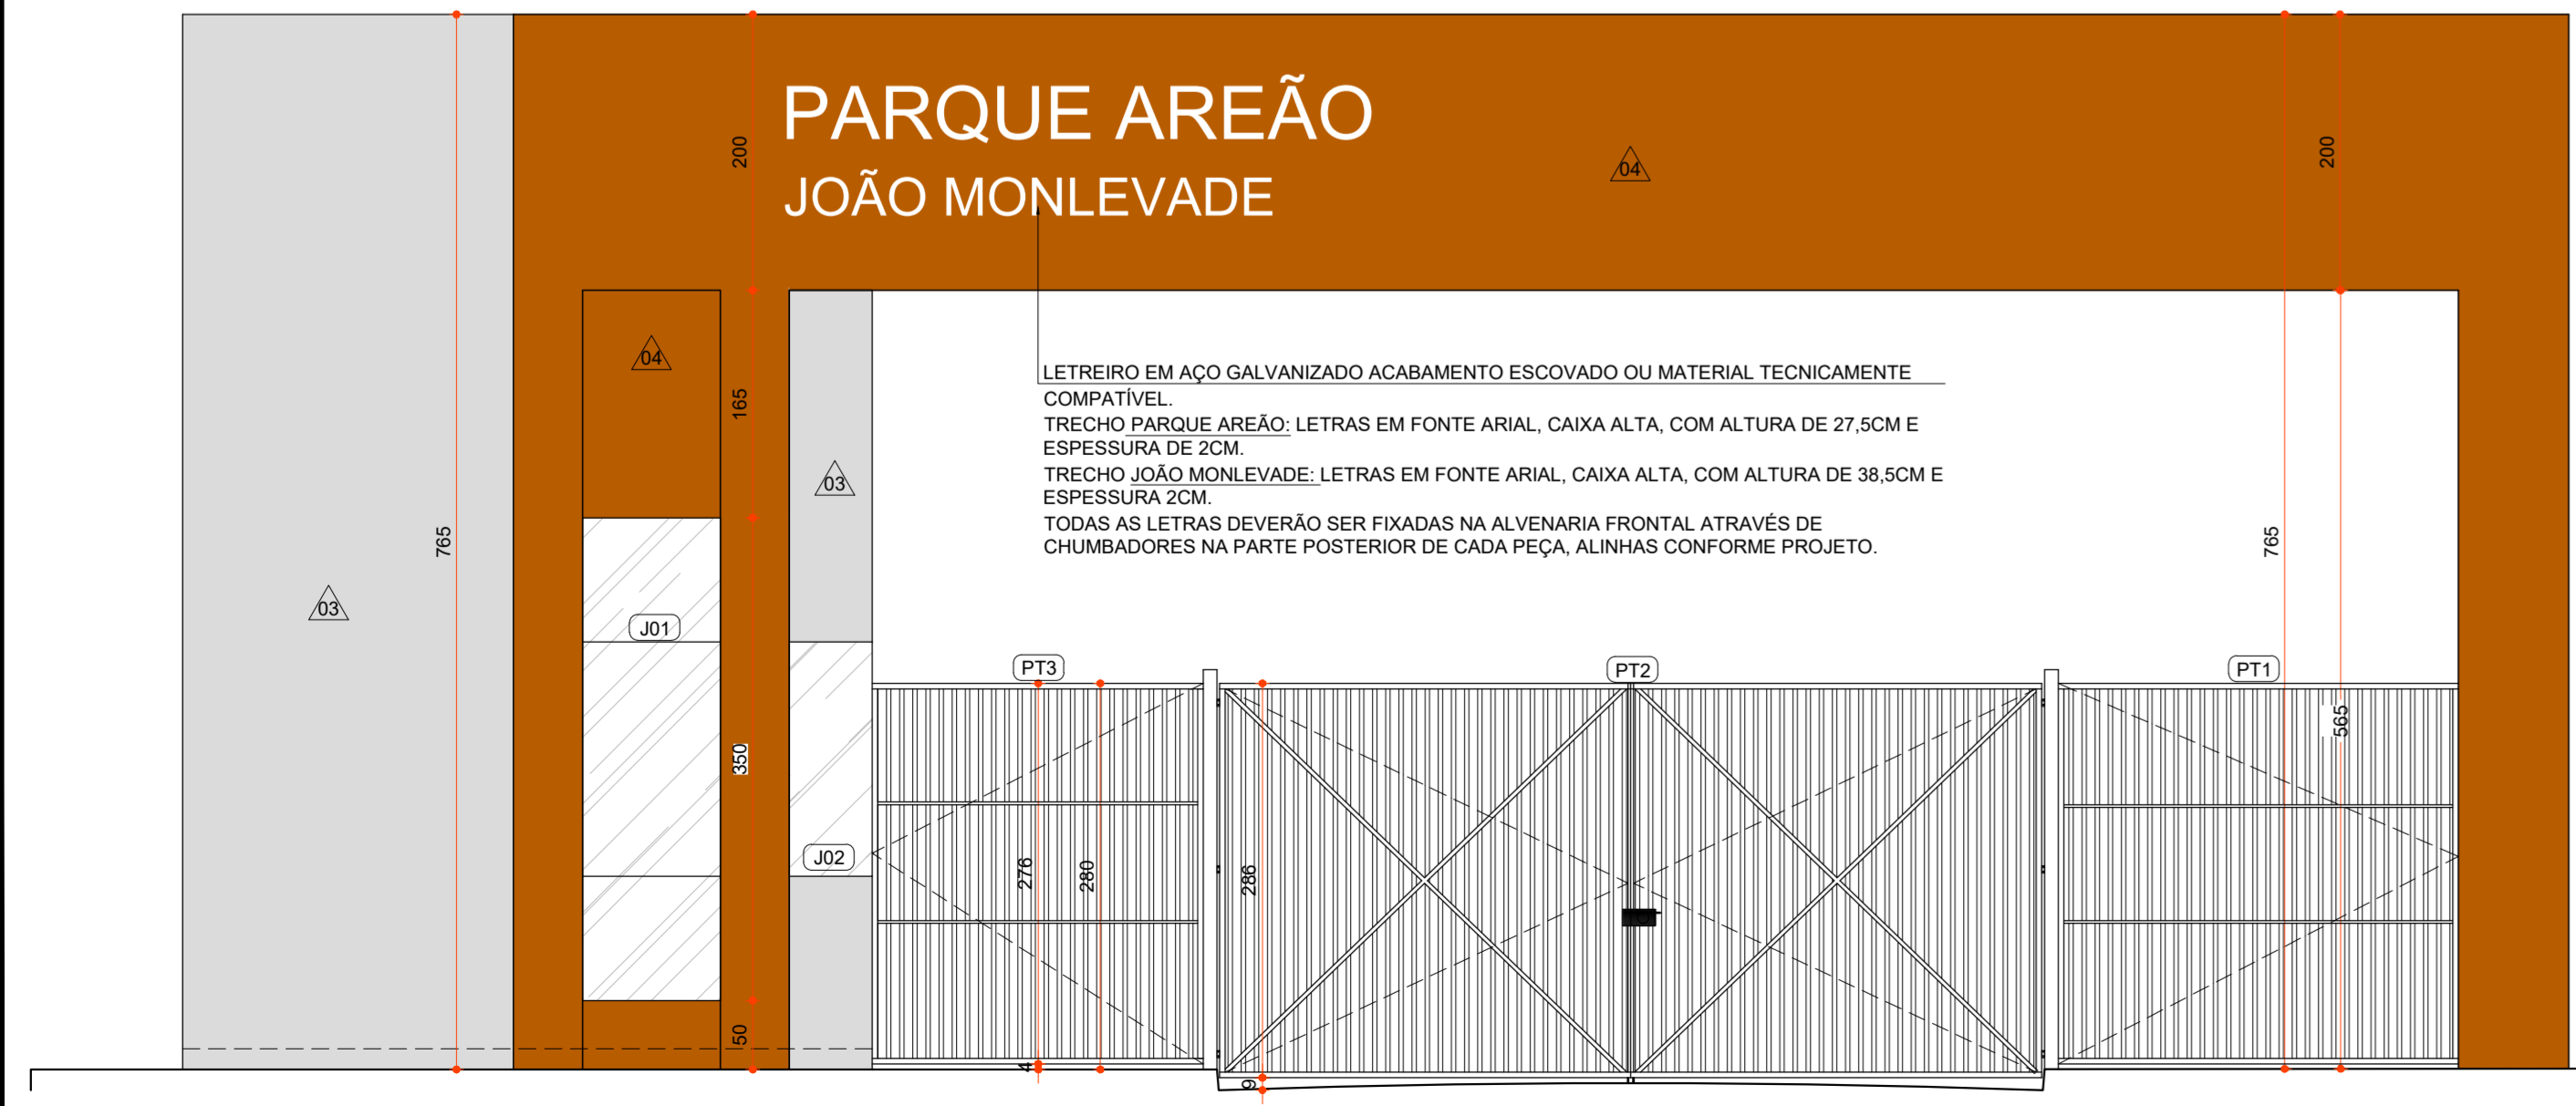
PARQUE AREÃO
JOÃO MONLEVADE

04

200

200

04

165

03

LETREIRO EM AÇO GALVANIZADO ACABAMENTO ESCOVADO OU MATERIAL TECNICAMENTE COMPATÍVEL.
TRECHO PARQUE AREÃO: LETRAS EM FONTE ARIAL, CAIXA ALTA, COM ALTURA DE 27,5CM E ESPESSURA DE 2CM.
TRECHO JOÃO MONLEVADE: LETRAS EM FONTE ARIAL, CAIXA ALTA, COM ALTURA DE 38,5CM E ESPESSURA 2CM.
TODAS AS LETRAS DEVERÃO SER FIXADAS NA ALVENARIA FRONTAL ATRAVÉS DE CHUMBADORES NA PARTE POSTERIOR DE CADA PEÇA, ALINHAS CONFORME PROJETO.

765

765

03

J01

PT3

PT2

PT1

565

350

J02

276

280

286

50

4

9